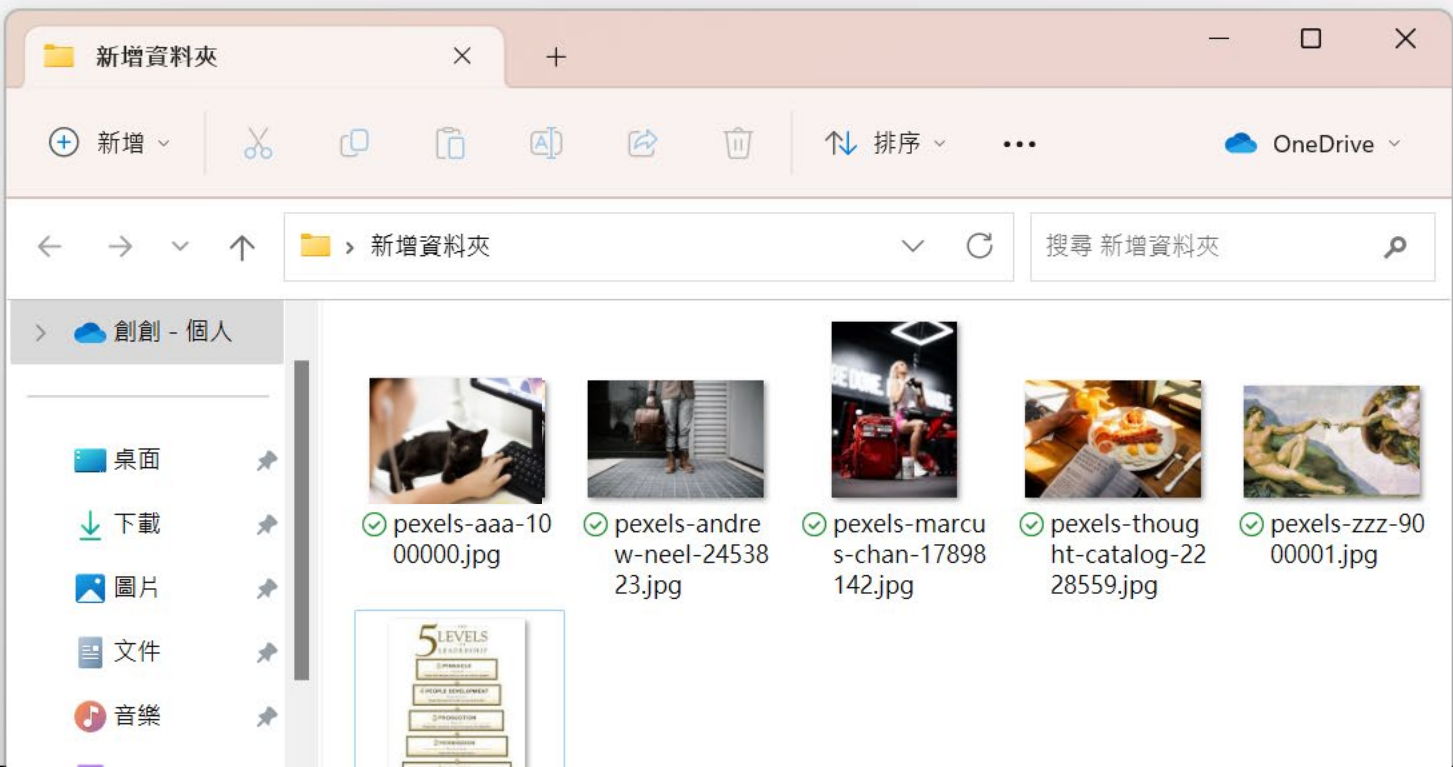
新增資料夾

新增
排序
•••
OneDrive

新增資料夾
搜尋 新增資料夾

創創 - 個人
桌面
下載
圖片
文件
音樂

pexels-aaa-1000000.jpg
pexels-andrew-neel-2453823.jpg
pexels-marcus-chan-17898142.jpg
pexels-thought-catalog-2228559.jpg
pexels-zzz-9000001.jpg

5 LEVELS LEADERSHIP
PINNACLE
PEOPLE DEVELOPMENT
PRODUCTION
PERMISSION